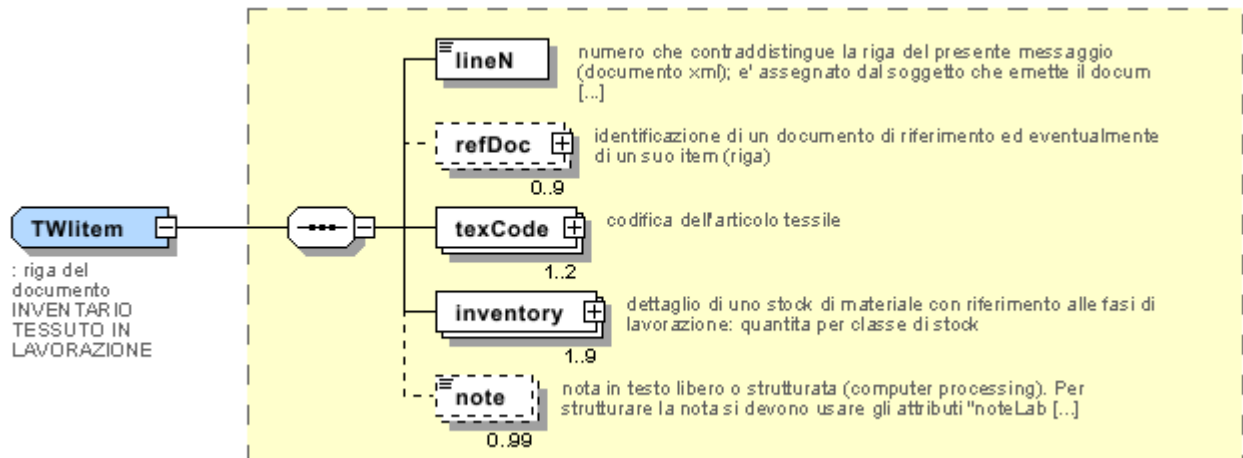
TWItem

: riga del documento INVENTARIO TESSUTO IN LAVORAZIONE

lineN

numero che contraddistingue la riga del presente messaggio (documento xml); e' assegnato dal soggetto che emette il docum [...]

refDoc

0..9

identificazione di un documento di riferimento ed eventualmente di un suo item (riga)

texCode

1..2

codifica dell'articolo tessile

inventory

1..9

dettaglio di uno stock di materiale con riferimento alle fasi di lavorazione: quantita per classe di stock

note

0..99

nota in testo libero o strutturata (computer processing). Per strutturare la nota si devono usare gli attributi "noteLab [...]